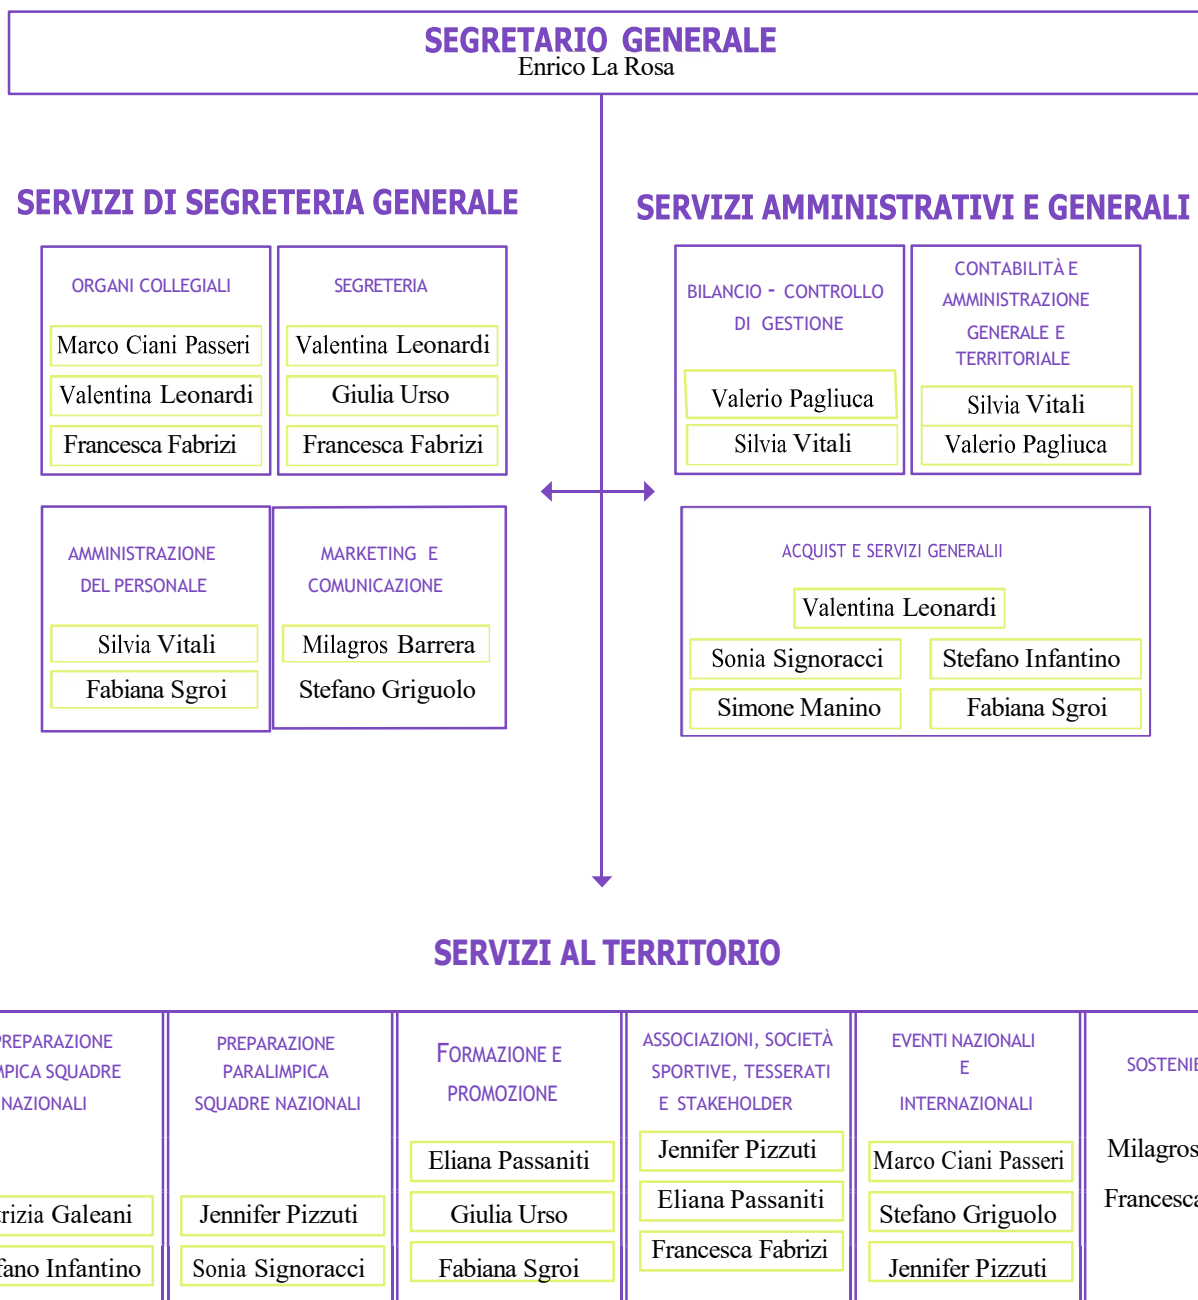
SEGRETARIO GENERALE
Enrico La Rosa

SERVIZI DI SEGRETERIA GENERALE

ORGANI COLLEGIALI
Marco Ciani Passeri
Valentina Leonardi
Francesca Fabrizi

SEGRETERIA
Valentina Leonardi
Giulia Urso
Francesca Fabrizi

AMMINISTRAZIONE DEL PERSONALE
Silvia Vitali
Fabiana Sgroi

MARKETING E COMUNICAZIONE
Milagros Barrera
Stefano Griguolo

SERVIZI AMMINISTRATIVI E GENERALI

BILANCIO - CONTROLLO DI GESTIONE
Valerio Pagliuca
Silvia Vitali

CONTABILITÀ E AMMINISTRAZIONE GENERALE E TERRITORIALE
Silvia Vitali
Valerio Pagliuca

ACQUIST E SERVIZI GENERALII
Valentina Leonardi
Sonia Signoracci
Stefano Infantino
Simone Manino
Fabiana Sgroi

SERVIZI AL TERRITORIO

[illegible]REPARAZIONE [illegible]MPICA SQUADRE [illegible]NAZIONALI
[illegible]rizia Galeani
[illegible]fano Infantino

PREPARAZIONE PARALIMPICA SQUADRE NAZIONALI
Jennifer Pizzuti
Sonia Signoracci

FORMAZIONE E PROMOZIONE
Eliana Passaniti
Giulia Urso
Fabiana Sgroi

ASSOCIAZIONI, SOCIETÀ SPORTIVE, TESSERATI E STAKEHOLDER
Jennifer Pizzuti
Eliana Passaniti
Francesca Fabrizi

EVENTI NAZIONALI E INTERNAZIONALI
Marco Ciani Passeri
Stefano Griguolo
Jennifer Pizzuti

SOSTENI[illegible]
Milagros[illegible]
Francesca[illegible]